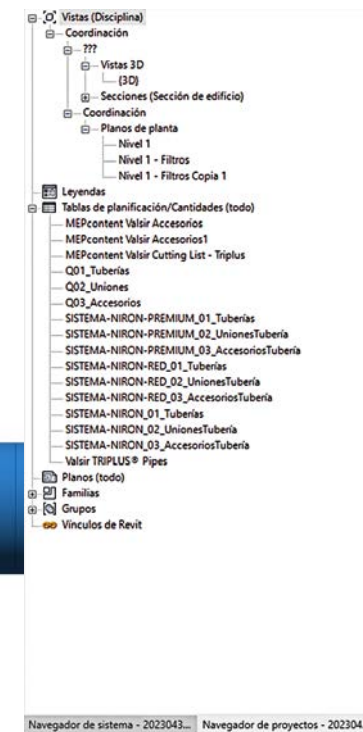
Vistas (Disciplina)
Coordinación
???
Vistas 3D
{3D}
Secciones (Sección de edificio)
Coordinación
Planos de planta
Nivel 1
Nivel 1 - Filtros
Nivel 1 - Filtros Copia 1
Leyendas
Tablas de planificación/Cantidades (todo)
MEPcontent Valsir Accesorios
MEPcontent Valsir Accesorios1
MEPcontent Valsir Cutting List - Triplus
Q01_Tuberías
Q02_Uniones
Q03_Accesorios
SISTEMA-NIRON-PREMIUM_01_Tuberías
SISTEMA-NIRON-PREMIUM_02_UnionesTubería
SISTEMA-NIRON-PREMIUM_03_AccesoriosTubería
SISTEMA-NIRON-RED_01_Tuberías
SISTEMA-NIRON-RED_02_UnionesTubería
SISTEMA-NIRON-RED_03_AccesoriosTubería
SISTEMA-NIRON_01_Tuberías
SISTEMA-NIRON_02_UnionesTubería
SISTEMA-NIRON_03_AccesoriosTubería
Valsir TRIPLUS® Pipes
Planos (todo)
Familias
Grupos
Vínculos de Revit

Navegador de sistema - 2023043... Navegador de proyectos - 202304